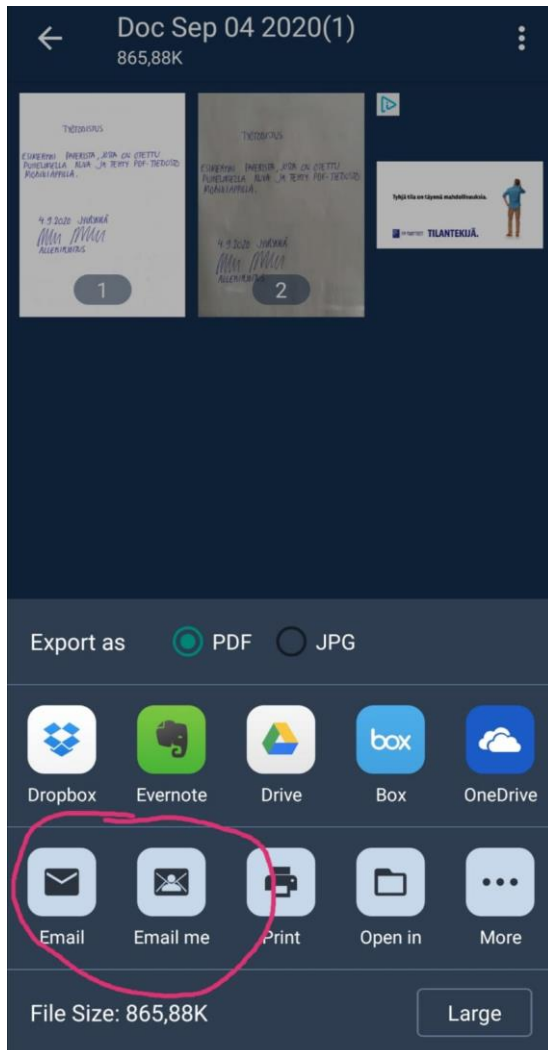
Doc Sep 04 2020(1)
865,88K

TYÖTODISTUS

ESIMERKKI PAPERISTA, JOTA ON OTETTU PUHELIMELLA KUVA JA TEHTY PDF-TIEDOSTO PDF-SOVELLUKSELLA.

4.9.2020 JYVÄSKYLÄ
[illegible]
ALLEKIRJOITUS

1

TYÖTODISTUS

ESIMERKKI PAPERISTA, JOTA ON OTETTU PUHELIMELLA KUVA JA TEHTY PDF-TIEDOSTO PDF-SOVELLUKSELLA.

4.9.2020 JYVÄSKYLÄ
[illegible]
ALLEKIRJOITUS

2

Tyhjä tila on täynnä mahdollisuuksia.
TILANTEKIJÄ.

Export as PDF JPG

Dropbox
Evernote
Drive
Box
OneDrive

Email
Email me
Print
Open in
More

File Size: 865,88K
Large